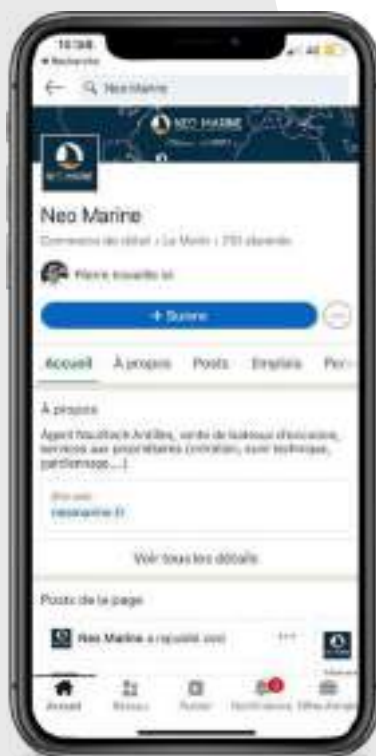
10:38
◂ Recherche
Neo Marine
NEO MARINE
Neo Marine
Commerce de détail · Le Marin · 250 abonnés
Pierre travaille ici
+ Suivre
Accueil
À propos
Posts
Emplois
Per
À propos
Agent Nautitech Antilles, vente de bateaux d'occasion, services aux propriétaires (entretien, suivi technique, gardiennage...)
Site web
neomarine.fr
Voir tous les détails
Posts de la page
Neo Marine a republié ceci
Accueil
Réseau
Publier
Notifications
Offres d'emploi